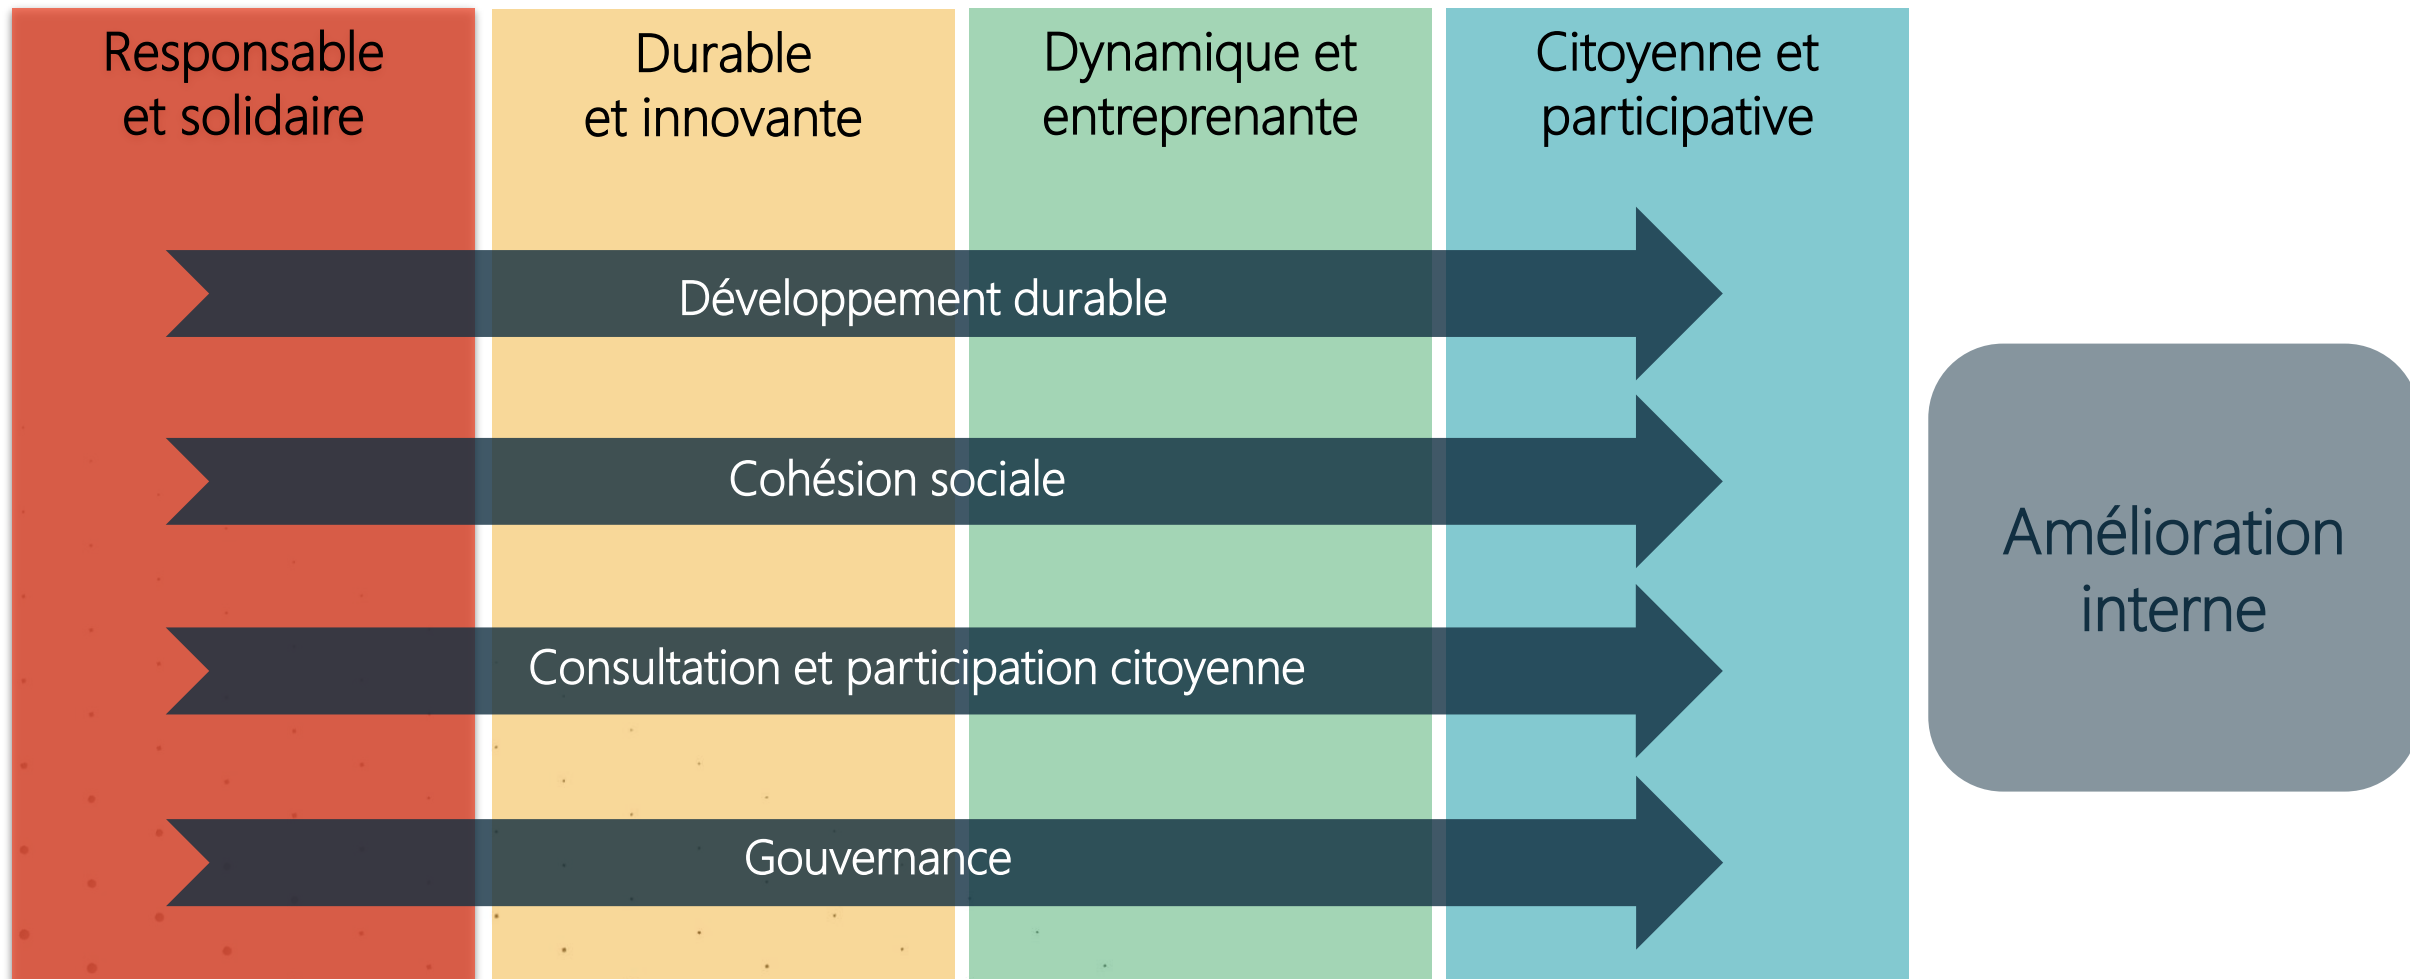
Responsable et solidaire

Durable et innovante

Dynamique et entreprenante

Citoyenne et participative

Développement durable

Cohésion sociale

Consultation et participation citoyenne

Gouvernance

Amélioration interne